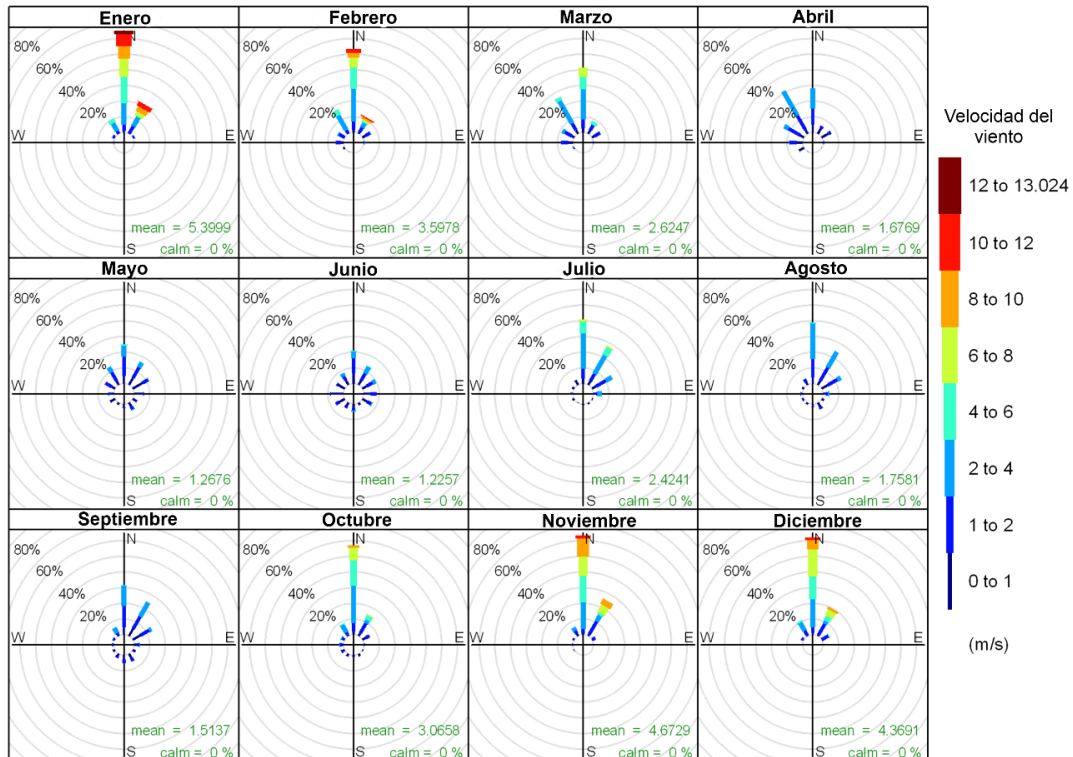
Enero
80%
60%
40%
20%
N
W
E
S
mean = 5.3999
calm = 0 %

Febrero
80%
60%
40%
20%
N
W
E
S
mean = 3.5978
calm = 0 %

Marzo
80%
60%
40%
20%
N
W
E
S
mean = 2.6247
calm = 0 %

Abril
80%
60%
40%
20%
N
W
E
S
mean = 1.6769
calm = 0 %

Mayo
80%
60%
40%
20%
N
W
E
S
mean = 1.2676
calm = 0 %

Junio
80%
60%
40%
20%
N
W
E
S
mean = 1.2257
calm = 0 %

Julio
80%
60%
40%
20%
N
W
E
S
mean = 2.4241
calm = 0 %

Agosto
80%
60%
40%
20%
N
W
E
S
mean = 1.7581
calm = 0 %

Septiembre
80%
60%
40%
20%
N
W
E
S
mean = 1.5137
calm = 0 %

Octubre
80%
60%
40%
20%
N
W
E
S
mean = 3.0658
calm = 0 %

Noviembre
80%
60%
40%
20%
N
W
E
S
mean = 4.6729
calm = 0 %

Diciembre
80%
60%
40%
20%
N
W
E
S
mean = 4.3691
calm = 0 %

Velocidad del viento
12 to 13.024
10 to 12
8 to 10
6 to 8
4 to 6
2 to 4
1 to 2
0 to 1
(m/s)